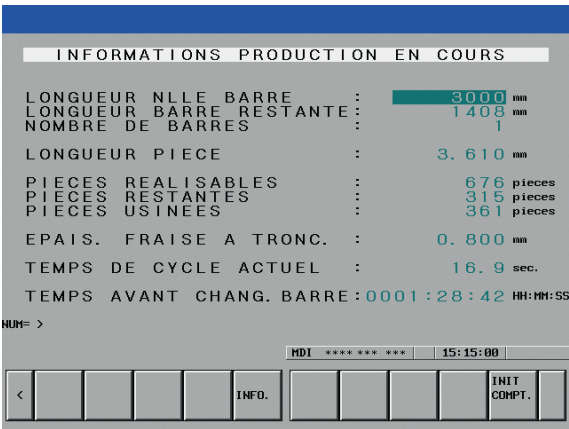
INFORMATIONS PRODUCTION EN COURS

LONGUEUR NLLE BARRE : 3000 mm
LONGUEUR BARRE RESTANTE : 1408 mm
NOMBRE DE BARRES : 1

LONGUEUR PIECE : 3.610 mm

PIECES REALISABLES : 676 pieces
PIECES RESTANTES : 315 pieces
PIECES USINEES : 361 pieces

EPAIS. FRAISE A TRONC. : 0.800 mm

TEMPS DE CYCLE ACTUEL : 16.9 sec.

TEMPS AVANT CHANG. BARRE : 0001:28:42 HH:MM:SS

NUM= >

MDI **** *** *** 15:15:00

<

INFO.

INIT COMPT.